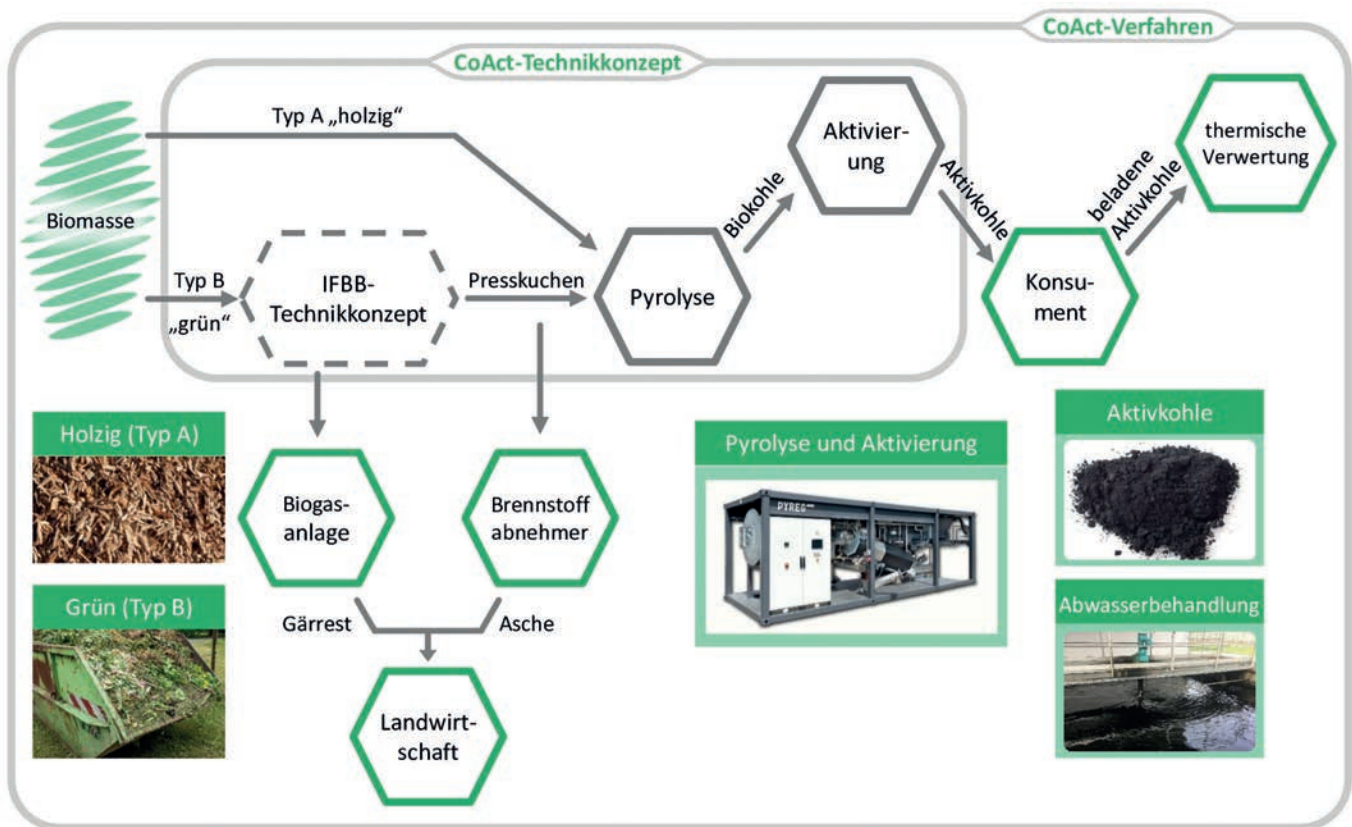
CoAct-Verfahren

CoAct-Technikkonzept

Biomasse

Typ A „holzig"

Typ B „grün"

IFBB-Technikkonzept

Presskuchen

Pyrolyse

Biokohle

Aktivierung

Aktivkohle

Konsument

beladene Aktivkohle

thermische Verwertung

Holzig (Typ A)

Grün (Typ B)

Biogasanlage

Brennstoff abnehmer

Gärrest

Asche

Landwirtschaft

Pyrolyse und Aktivierung

PYREG

Aktivkohle

Abwasserbehandlung